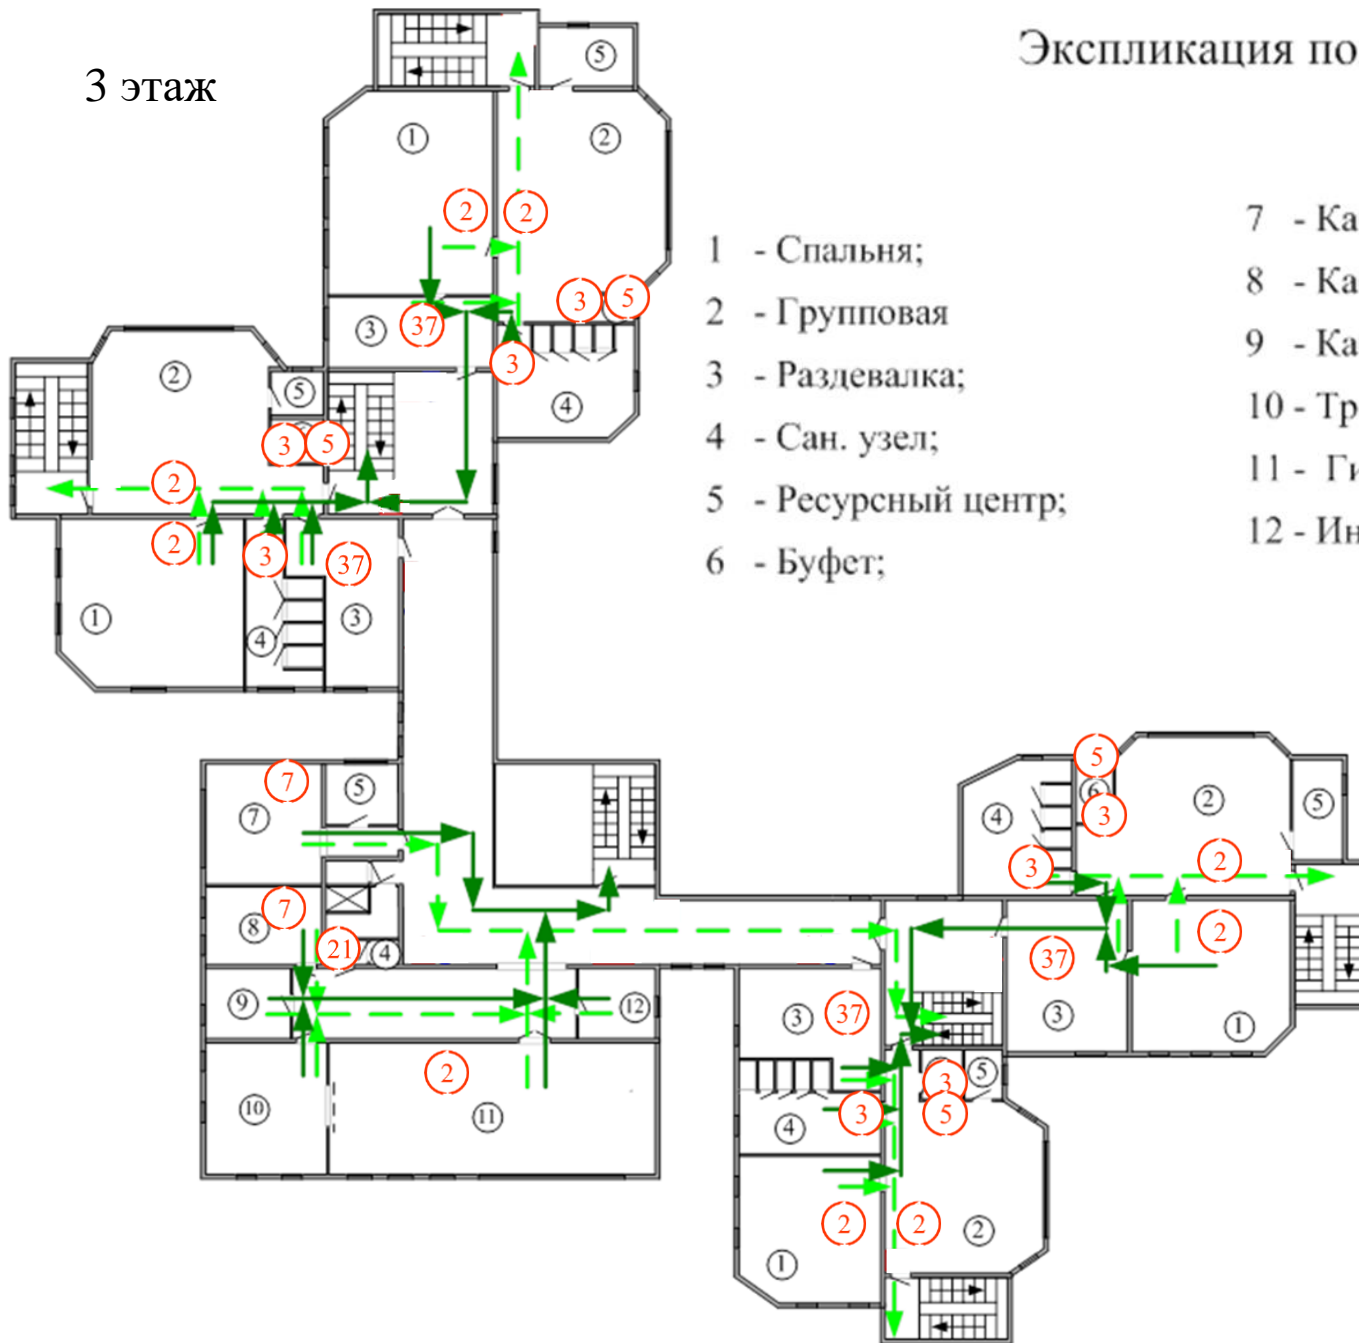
3 этаж

Экспликация по

1 - Спальня;
2 - Групповая
3 - Раздевалка;
4 - Сан. узел;
5 - Ресурсный центр;
6 - Буфет;

7 - Ка
8 - Ка
9 - Ка
10 - Тр
11 - Ги
12 - Ин

5
1
2
2
2
3
5
37
3
3
2
5
4
3
5
2
2
3
37
1
4
3
7
5
7
7
8
21
4
9
12
2
10
11
5
4
6
3
2
5
3
2
2
37
3
1
3
37
4
3
3
5
5
2
2
2
1